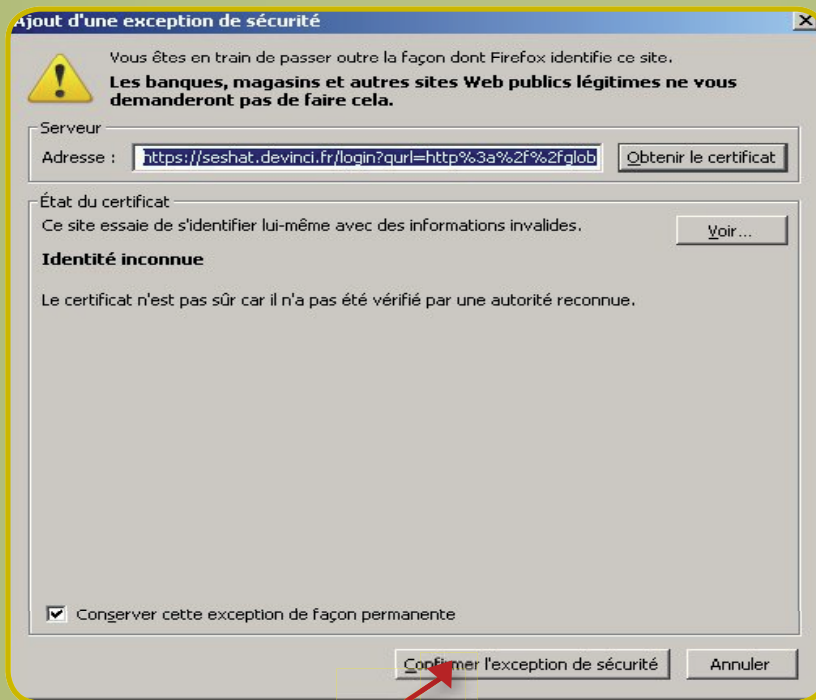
Ajout d'une exception de sécurité

Vous êtes en train de passer outre la façon dont Firefox identifie ce site.
Les banques, magasins et autres sites Web publics légitimes ne vous demanderont pas de faire cela.

Serveur

Adresse : https://seshat.devinci.fr/login?qurl=http%3a%2f%2fglob

Obtenir le certificat

État du certificat

Ce site essaie de s'identifier lui-même avec des informations invalides.

Voir...

Identité inconnue

Le certificat n'est pas sûr car il n'a pas été vérifié par une autorité reconnue.

Conserver cette exception de façon permanente

Confirmer l'exception de sécurité

Annuler